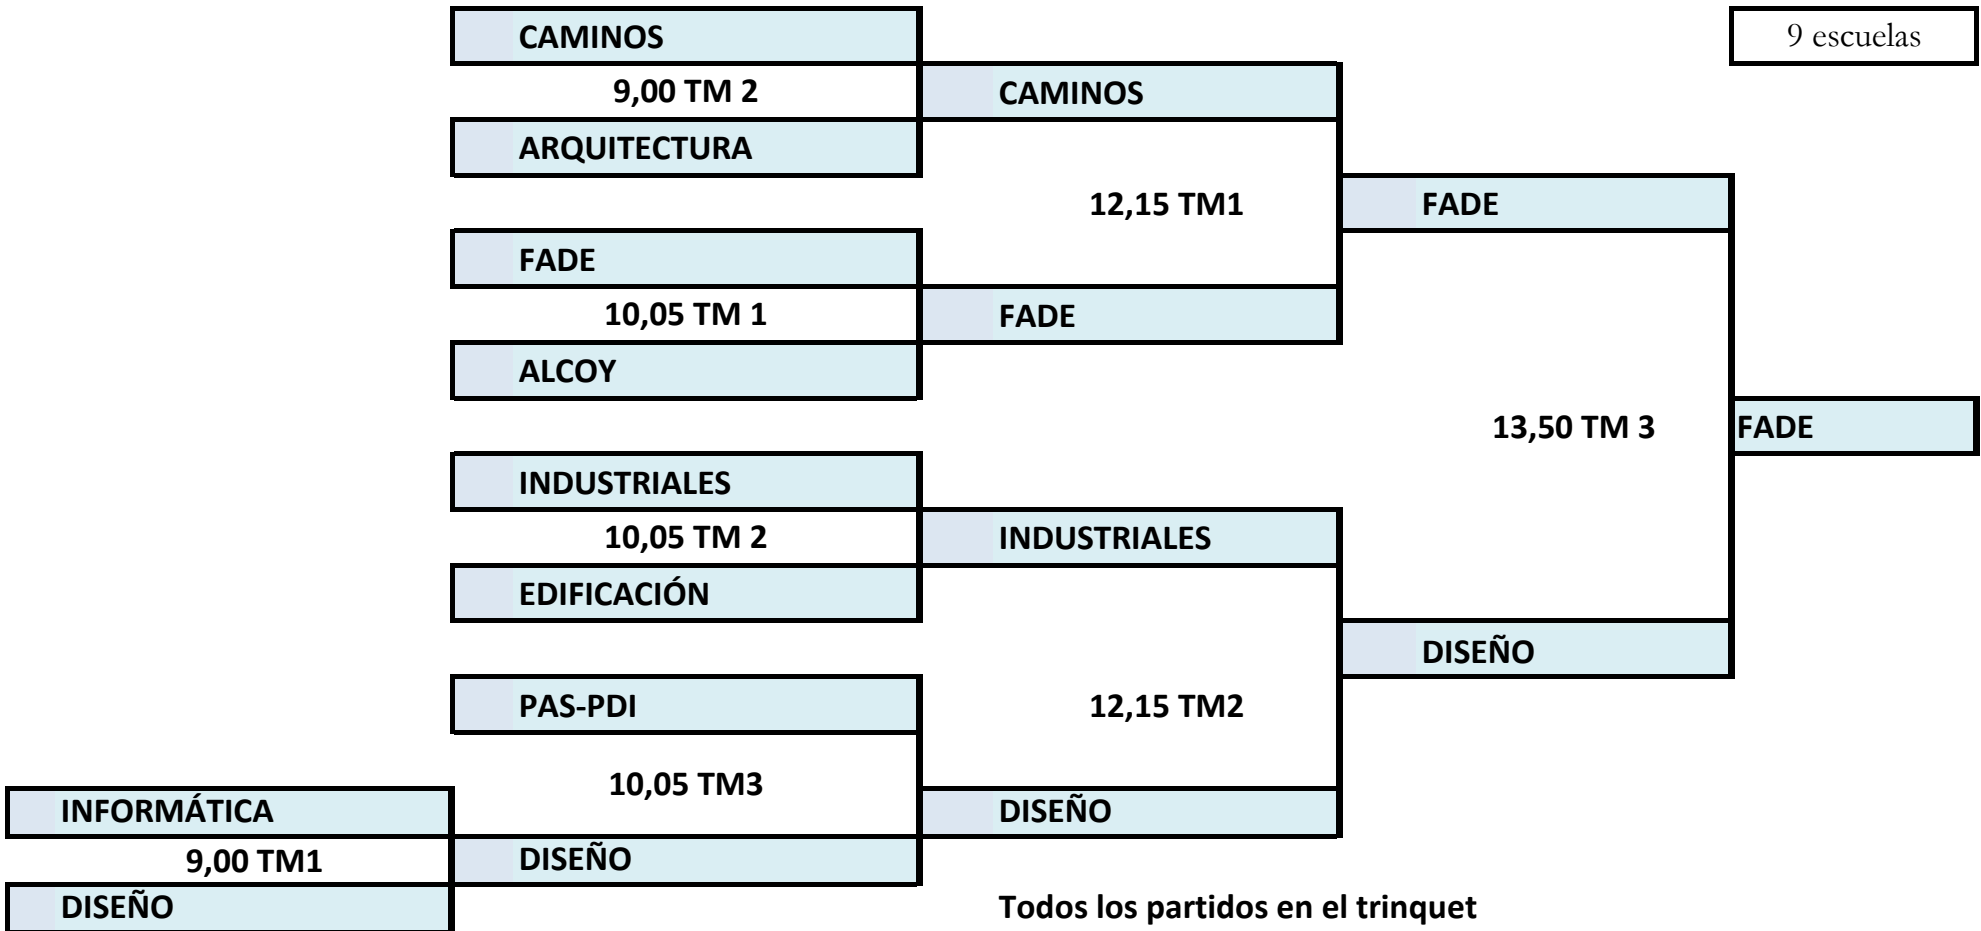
CAMINOS

9 escuelas

9,00 TM 2

CAMINOS

ARQUITECTURA

12,15 TM1

FADE

FADE

10,05 TM 1

FADE

ALCOY

13,50 TM 3

FADE

INDUSTRIALES

10,05 TM 2

INDUSTRIALES

EDIFICACIÓN

DISEÑO

PAS-PDI

12,15 TM2

10,05 TM3

INFORMÁTICA

DISEÑO

9,00 TM1

DISEÑO

DISEÑO

Todos los partidos en el trinquet